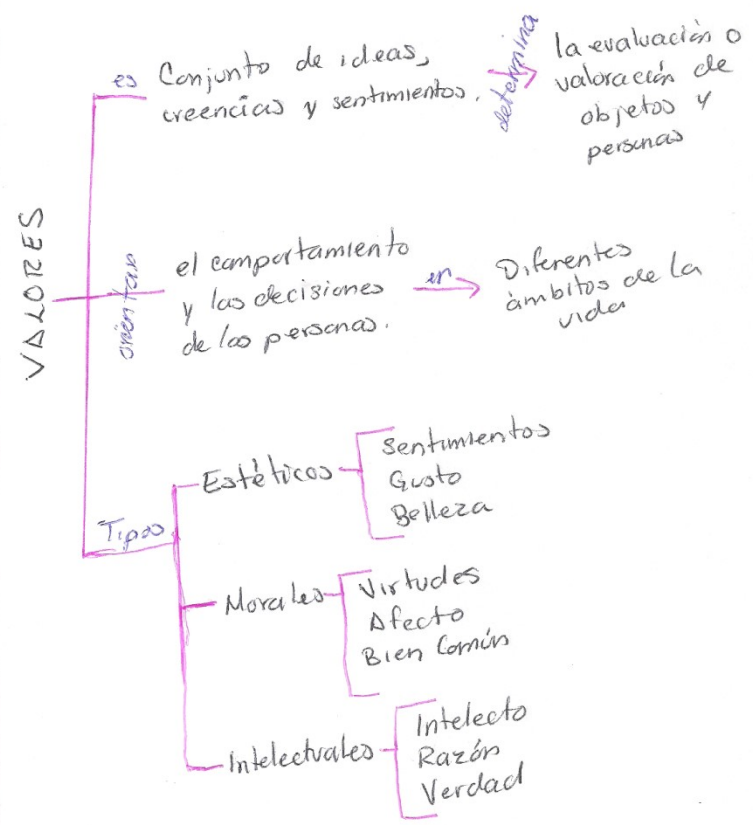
VALORES

es Conjunto de ideas, creencias y sentimientos. determina la evaluación o valoración de objetos y personas

orientan el comportamiento y las decisiones de las personas. en Diferentes ámbitos de la vida

Tipos

Estéticos
Sentimientos
Gusto
Belleza

Morales
Virtudes
Afecto
Bien Común

Intelectuales
Intelecto
Razón
Verdad